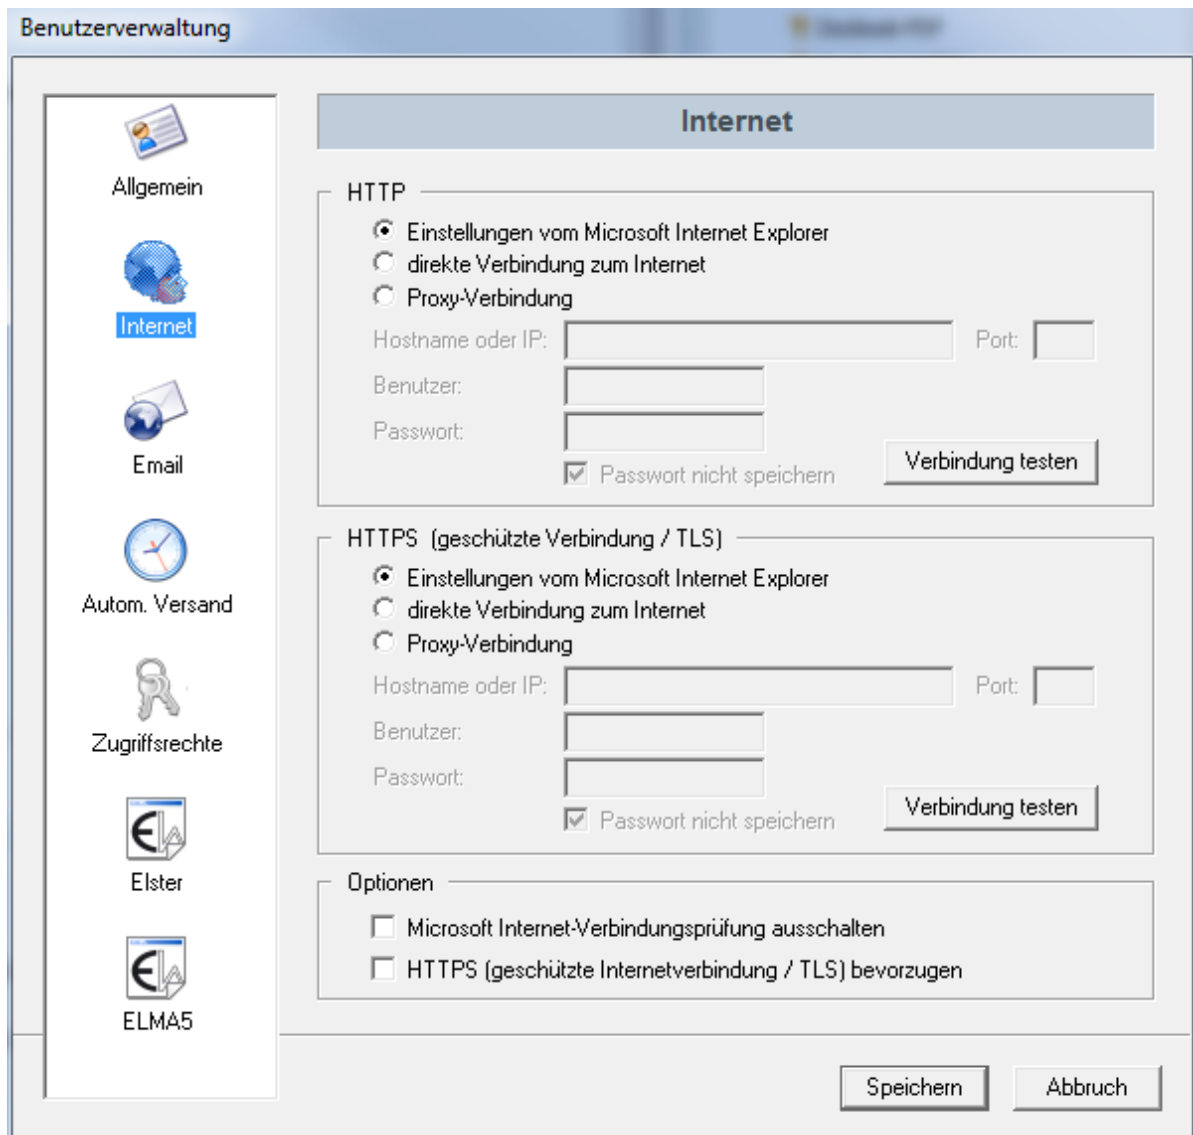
Benutzerverwaltung

Allgemein

Internet

Email

Autom. Versand

Zugriffsrechte

Elster

ELMA5

Internet

HTTP

Einstellungen vom Microsoft Internet Explorer

direkte Verbindung zum Internet

Proxy-Verbindung

Hostname oder IP:

Port:

Benutzer:

Passwort:

Passwort nicht speichern

Verbindung testen

HTTPS (geschützte Verbindung / TLS)

Einstellungen vom Microsoft Internet Explorer

direkte Verbindung zum Internet

Proxy-Verbindung

Hostname oder IP:

Port:

Benutzer:

Passwort:

Passwort nicht speichern

Verbindung testen

Optionen

Microsoft Internet-Verbindungsprüfung ausschalten

HTTPS (geschützte Internetverbindung / TLS) bevorzugen

Speichern

Abbruch